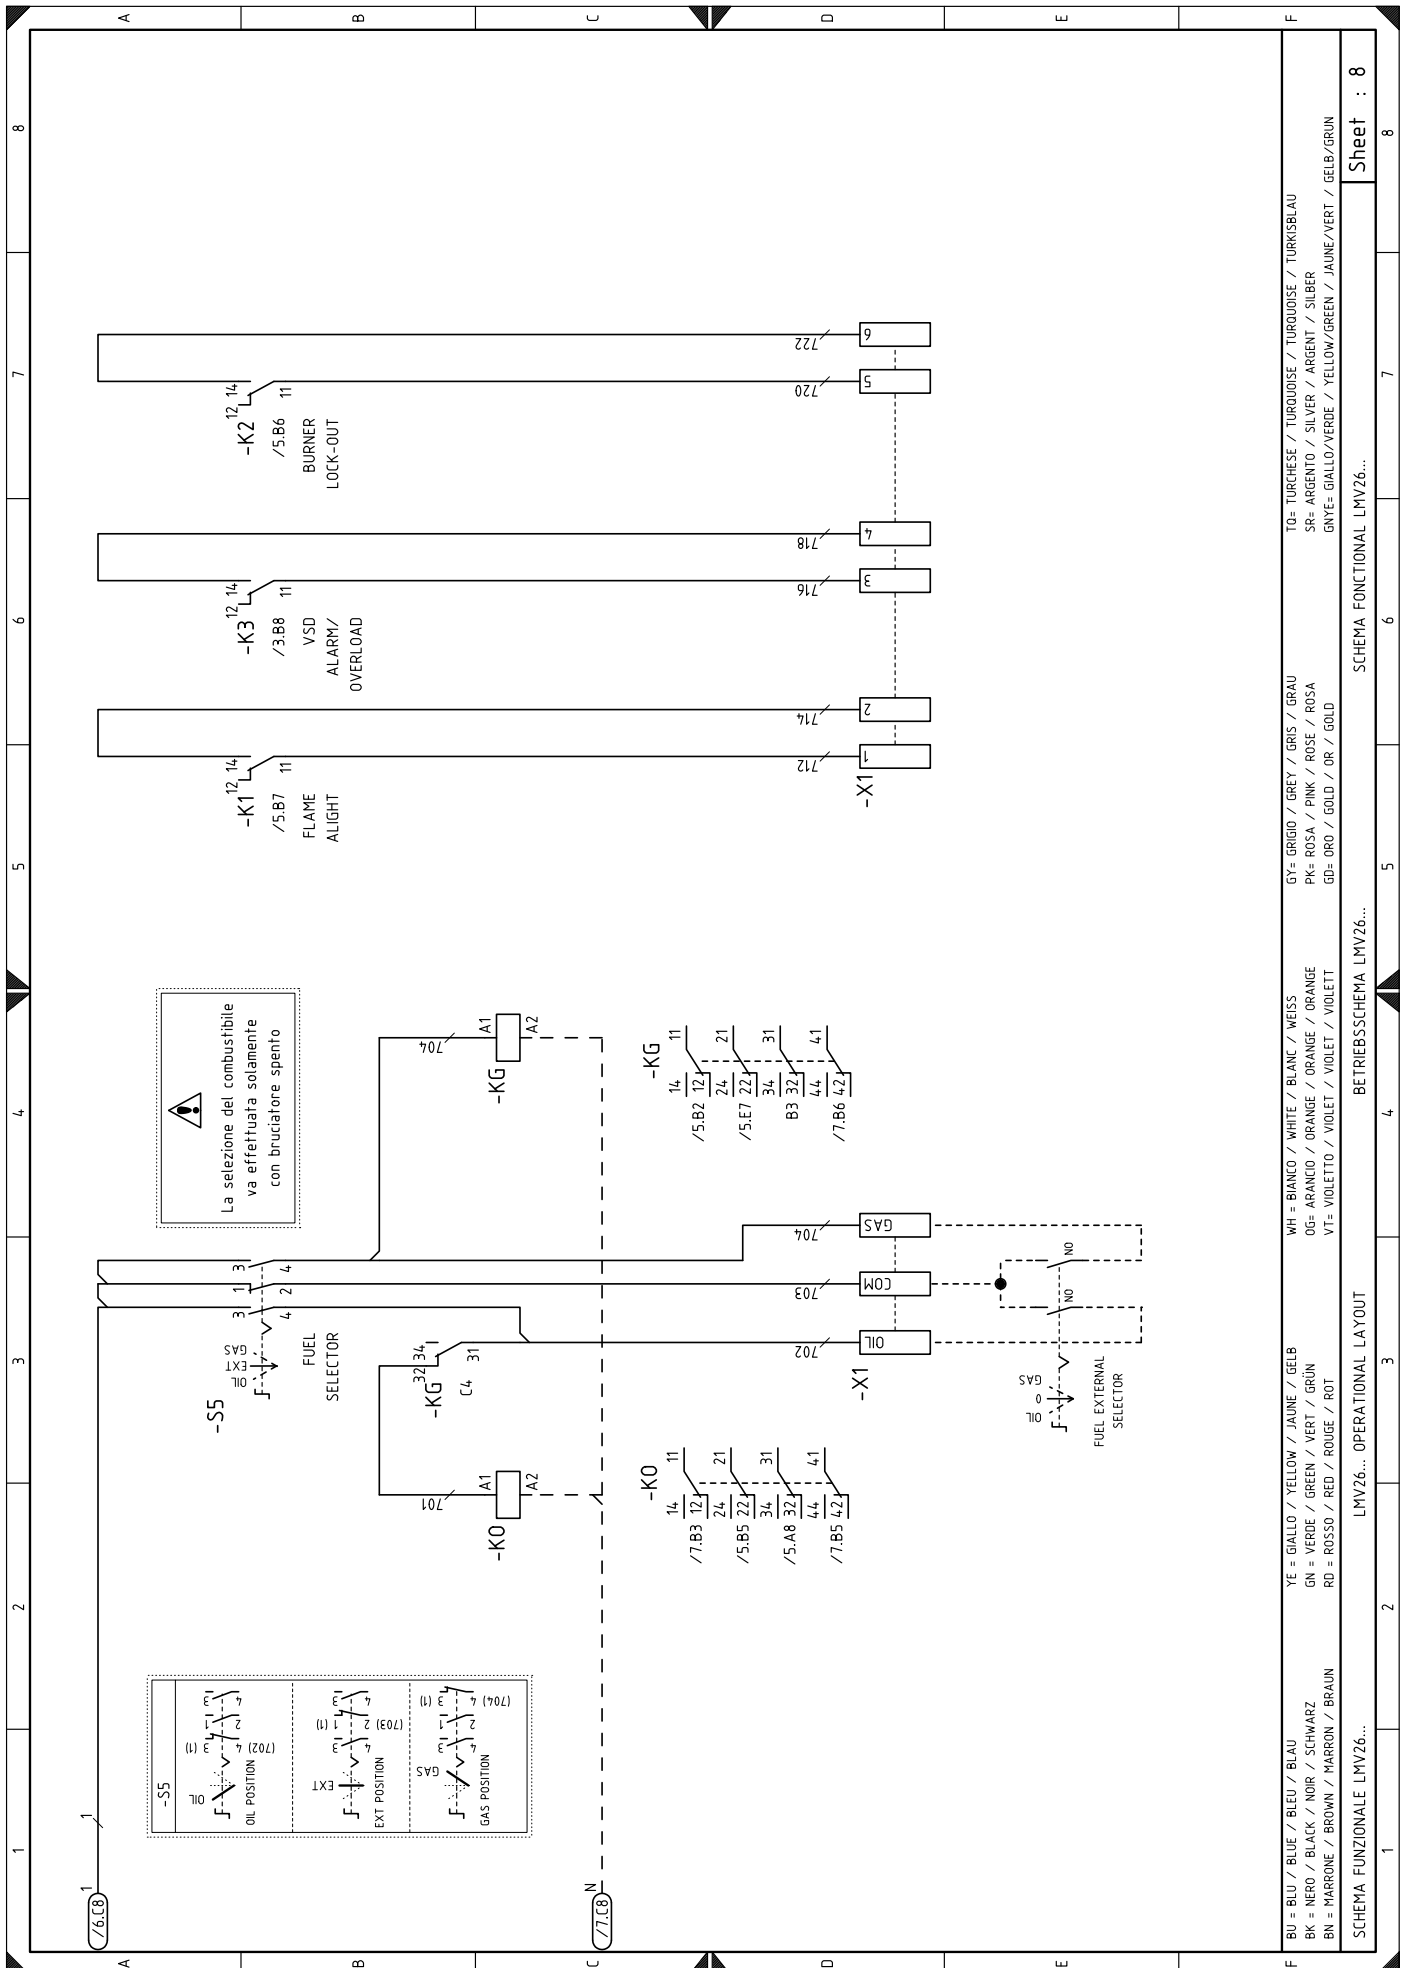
A
B
C
D
E
F
8
7
6
5
4
3
2
1

-K2 $^{12}$ $^{14}$ 11
/5.B6
BURNER
LOCK-OUT

-K3 $^{12}$ $^{14}$ 11
/3.B8
VSD
ALARM/
OVERLOAD

-K1 $^{12}$ $^{14}$ 11
/5.B7
FLAME
ALIGHT

722
720
718
716
714
712
6
5
4
3
2
1
-X1

La selezione del combustibile
va effettuata solamente
con bruciatore spento

704
A1
A2
-KG

-KG
14 12 11
/5.B2
24 22 21
/5.E7
34 32 31
B3
44 42 41
/7.B6

-S5
OIL
EXT
GAS
FUEL
SELECTOR
3 4
1 2
3 4

704
GAS
703
COM
702
OIL
-X1
NO
NO
OIL
0
GAS
FUEL EXTERNAL
SELECTOR

-KG $^{32}$ $^{34}$ 31
C4

701
A1
A2
-KO

-KO
14 12 11
/7.B3
24 22 21
/5.B5
34 32 31
/5.A8
44 42 41
/7.B5

-S5
OIL
(702) 4 3 (1) 2
OIL POSITION
EXT
(703) 2 (1) 4 3
EXT POSITION
GAS
(704) 4 3 (1) 2
GAS POSITION

1
/6.C8 1
/7.C8 N

BU = BLU / BLUE / BLEU / BLAU
BK = NERO / BLACK / NOIR / SCHWARZ
BN = MARRONE / BROWN / MARRON / BRAUN
YE = GIALLO / YELLOW / JAUNE / GELB
GN = VERDE / GREEN / VERT / GRÜN
RD = ROSSO / RED / ROUGE / ROT
WH = BIANCO / WHITE / BLANC / WEISS
OG= ARANCIO / ORANGE / ORANGE / ORANGE
VT= VIOLETTO / VIOLET / VIOLET / VIOLETT
GY= GRIGIO / GREY / GRIS / GRAU
PK= ROSA / PINK / ROSE / ROSA
GD= ORO / GOLD / OR / GOLD
TQ= TURCHESE / TURQUOISE / TURQUOISE / TURKISBLAU
SR= ARGENTO / SILVER / ARGENT / SILBER
GNYE= GIALLO/VERDE / YELLOW/GREEN / JAUNE/VERT / GELB/GRUN

SCHEMA FUNZIONALE LMV26...
LMV26... OPERATIONAL LAYOUT
BETRIEBSSCHEMA LMV26...
SCHEMA FONCTIONAL LMV26...
Sheet : 8